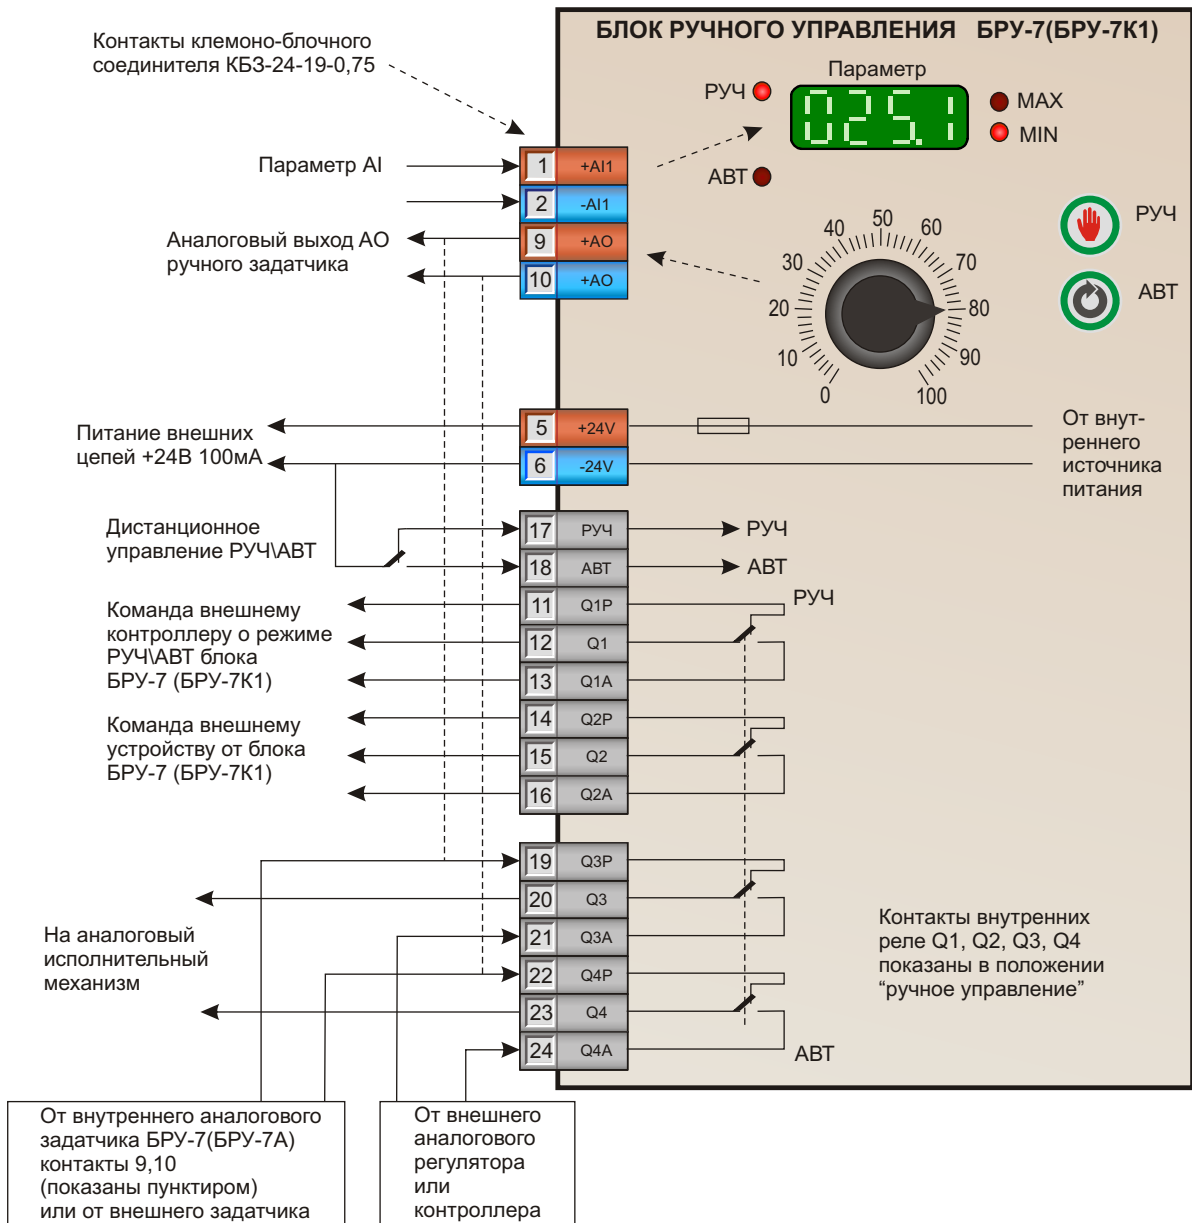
Контакты клемоно-блочного соединителя КБЗ-24-19-0,75

БЛОК РУЧНОГО УПРАВЛЕНИЯ БРУ-7(БРУ-7К1)

Параметр
РУЧ
025.1
MAX
MIN
АВТ

РУЧ
АВТ

40 50 60
30 70
20 80
10 90
0 100

Параметр AI
1 +AI1
2 -AI1
Аналоговый выход АО ручного задатчика
9 +AO
10 +AO

Питание внешних цепей +24В 100мА
5 +24V
6 -24V
От внутреннего источника питания

Дистанционное управление РУЧ\АВТ
17 РУЧ
РУЧ
18 АВТ
АВТ

Команда внешнему контроллеру о режиме РУЧ\АВТ блока БРУ-7 (БРУ-7К1)
11 Q1P
РУЧ
12 Q1
13 Q1A

Команда внешнему устройству от блока БРУ-7 (БРУ-7К1)
14 Q2P
15 Q2
16 Q2A

19 Q3P
20 Q3
На аналоговый исполнительный механизм
21 Q3A
22 Q4P
23 Q4
24 Q4A
АВТ

Контакты внутренних реле Q1, Q2, Q3, Q4 показаны в положении “ручное управление”

От внутреннего аналогового задатчика БРУ-7(БРУ-7А) контакты 9,10 (показаны пунктиром) или от внешнего задатчика

От внешнего аналогового регулятора или контроллера